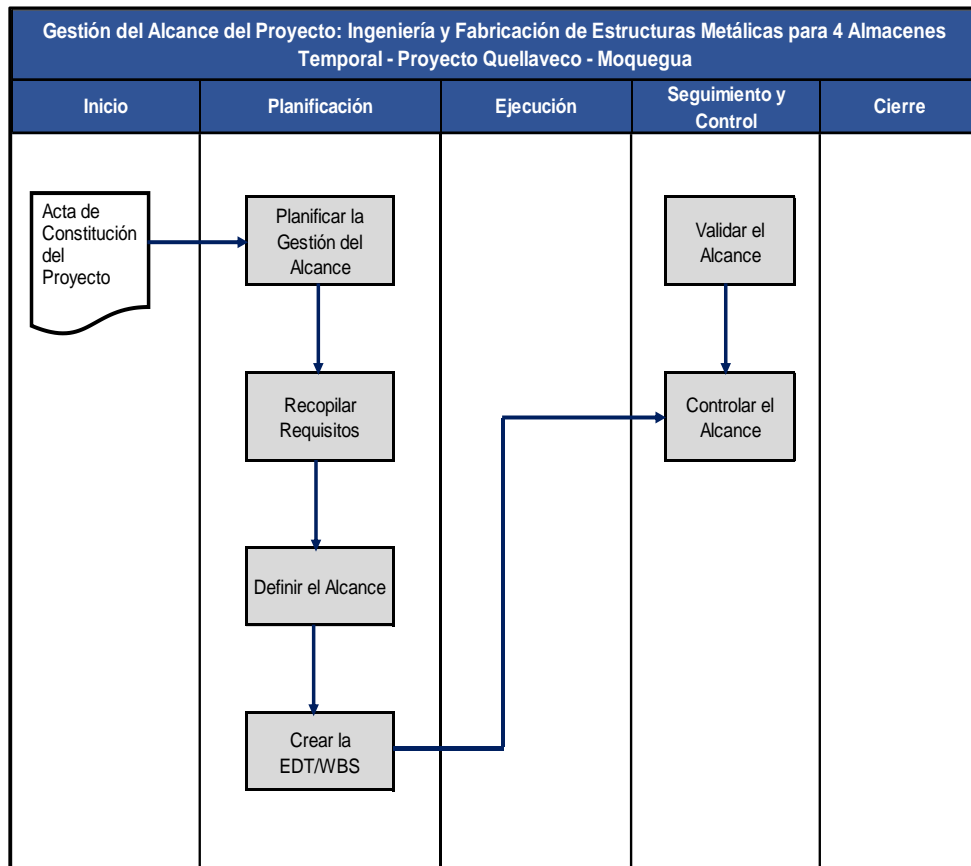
Gestión del Alcance del Proyecto: Ingeniería y Fabricación de Estructuras Metálicas para 4 Almacenes Temporal - Proyecto Quellaveco - Moquegua

| Inicio | Planificación | Ejecución | Seguimiento y Control | Cierre |
|---|---|---|---|---|

Acta de Constitución del Proyecto

Planificar la Gestión del Alcance

Recopilar Requisitos

Definir el Alcance

Crear la EDT/WBS

Validar el Alcance

Controlar el Alcance